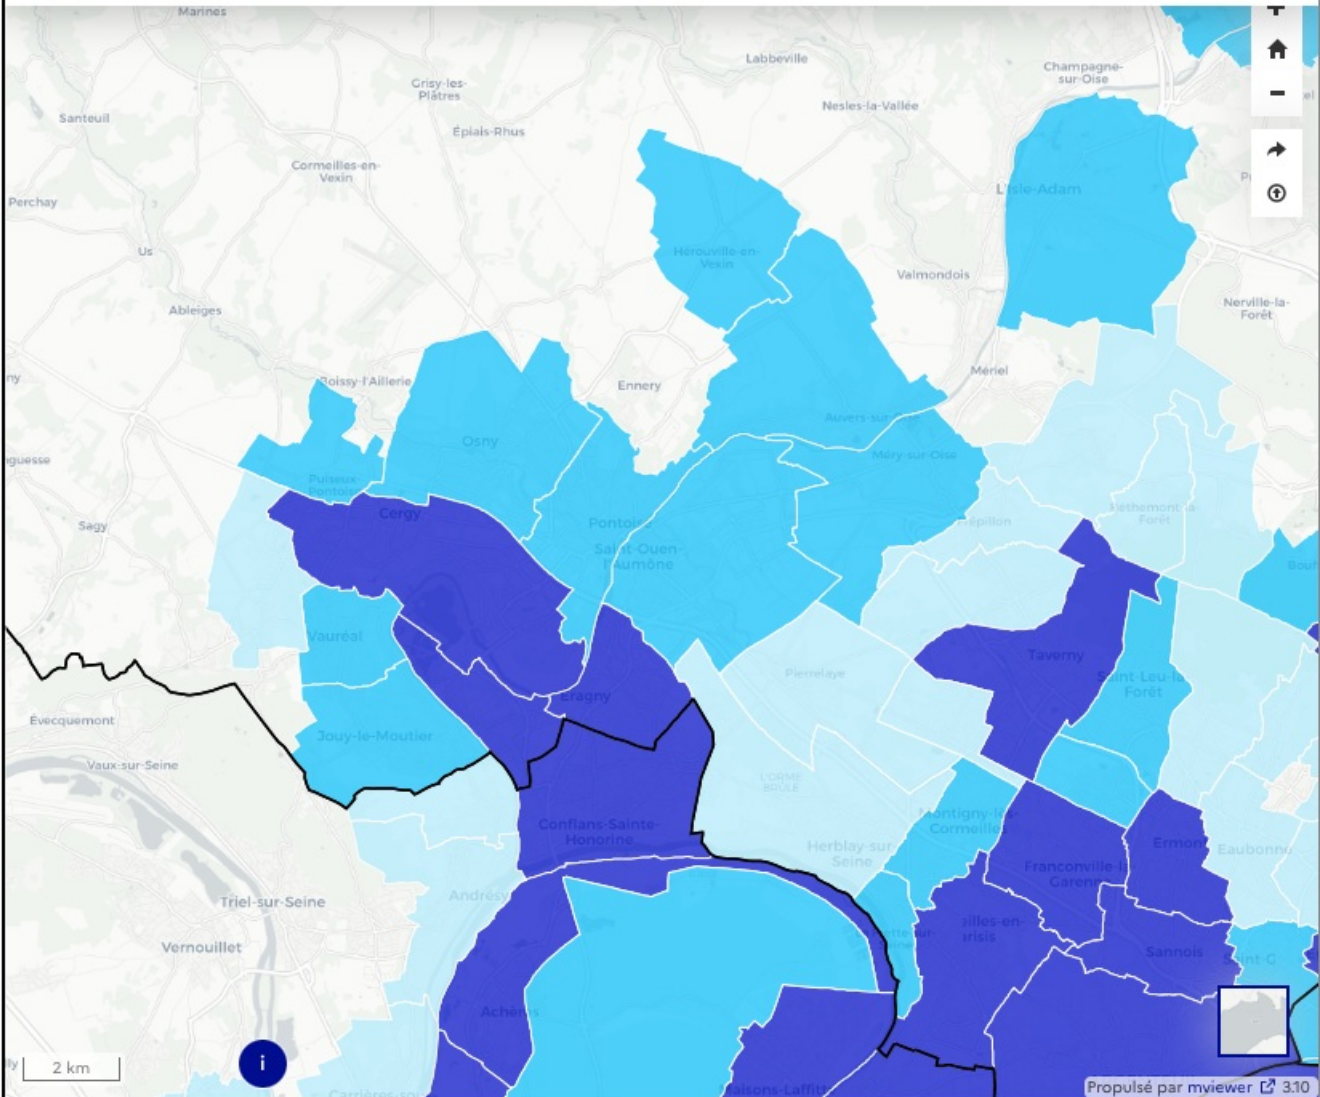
Marines
Labbeville
Champagne-sur-Oise
Grisy-les-Plâtres
Nesles-la-Vallée
Santeuil
Épiais-Rhus
Cormeilles-en-Vexin
Perchay
L'Isle-Adam
Hérouville-en-Vexin
Us
Valmondois
Ableiges
Nerville-la-Forêt
Mériel
Boissy-l'Aillerie
Ennery
Osny
Auvers-sur-Oise
Méry-sur-Oise
Puiseux-Pontoise
Cergy
Béthemont-la-Forêt
Sagy
Pontoise
Frépillon
Saint-Ouen-l'Aumône
Vauréal
Taverny
Pierrelaye
Saint-Leu-la-Forêt
Éragny
Évecquemont
Jouy-le-Moutier
Vaux-sur-Seine
L'ORME BRULE
Montigny-lès-Cormeilles
Ermont
Conflans-Sainte-Honorine
Herblay-sur-Seine
Eaubonne
Franconville
Andrésy
Triel-sur-Seine
Sannois
Vernouillet
Achères
2 km
i
Maisons-Laffitte
Carrières-sous
Propulsé par mviewer 3.10